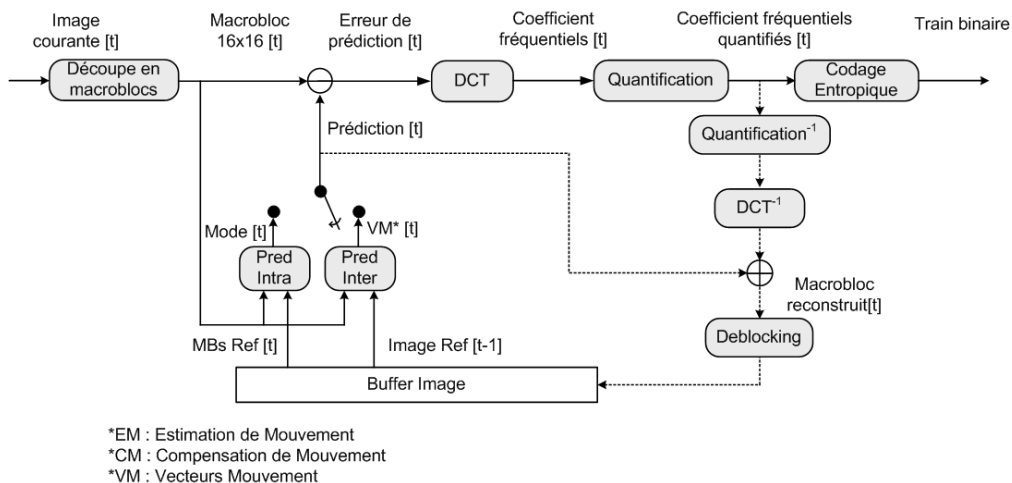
Image courante [t]

Macrobloc 16x16 [t]

Erreur de prédiction [t]

Coefficient fréquentiels [t]

Coefficient fréquentiels quantifiés [t]

Train binaire

Découpe en macroblocs

DCT

Quantification

Codage Entropique

Prédiction [t]

Quantification$^{-1}$

DCT$^{-1}$

Mode [t]

VM* [t]

Pred Intra

Pred Inter

Macrobloc reconstruit[t]

Deblocking

MBs Ref [t]

Image Ref [t-1]

Buffer Image

*EM : Estimation de Mouvement
*CM : Compensation de Mouvement
*VM : Vecteurs Mouvement